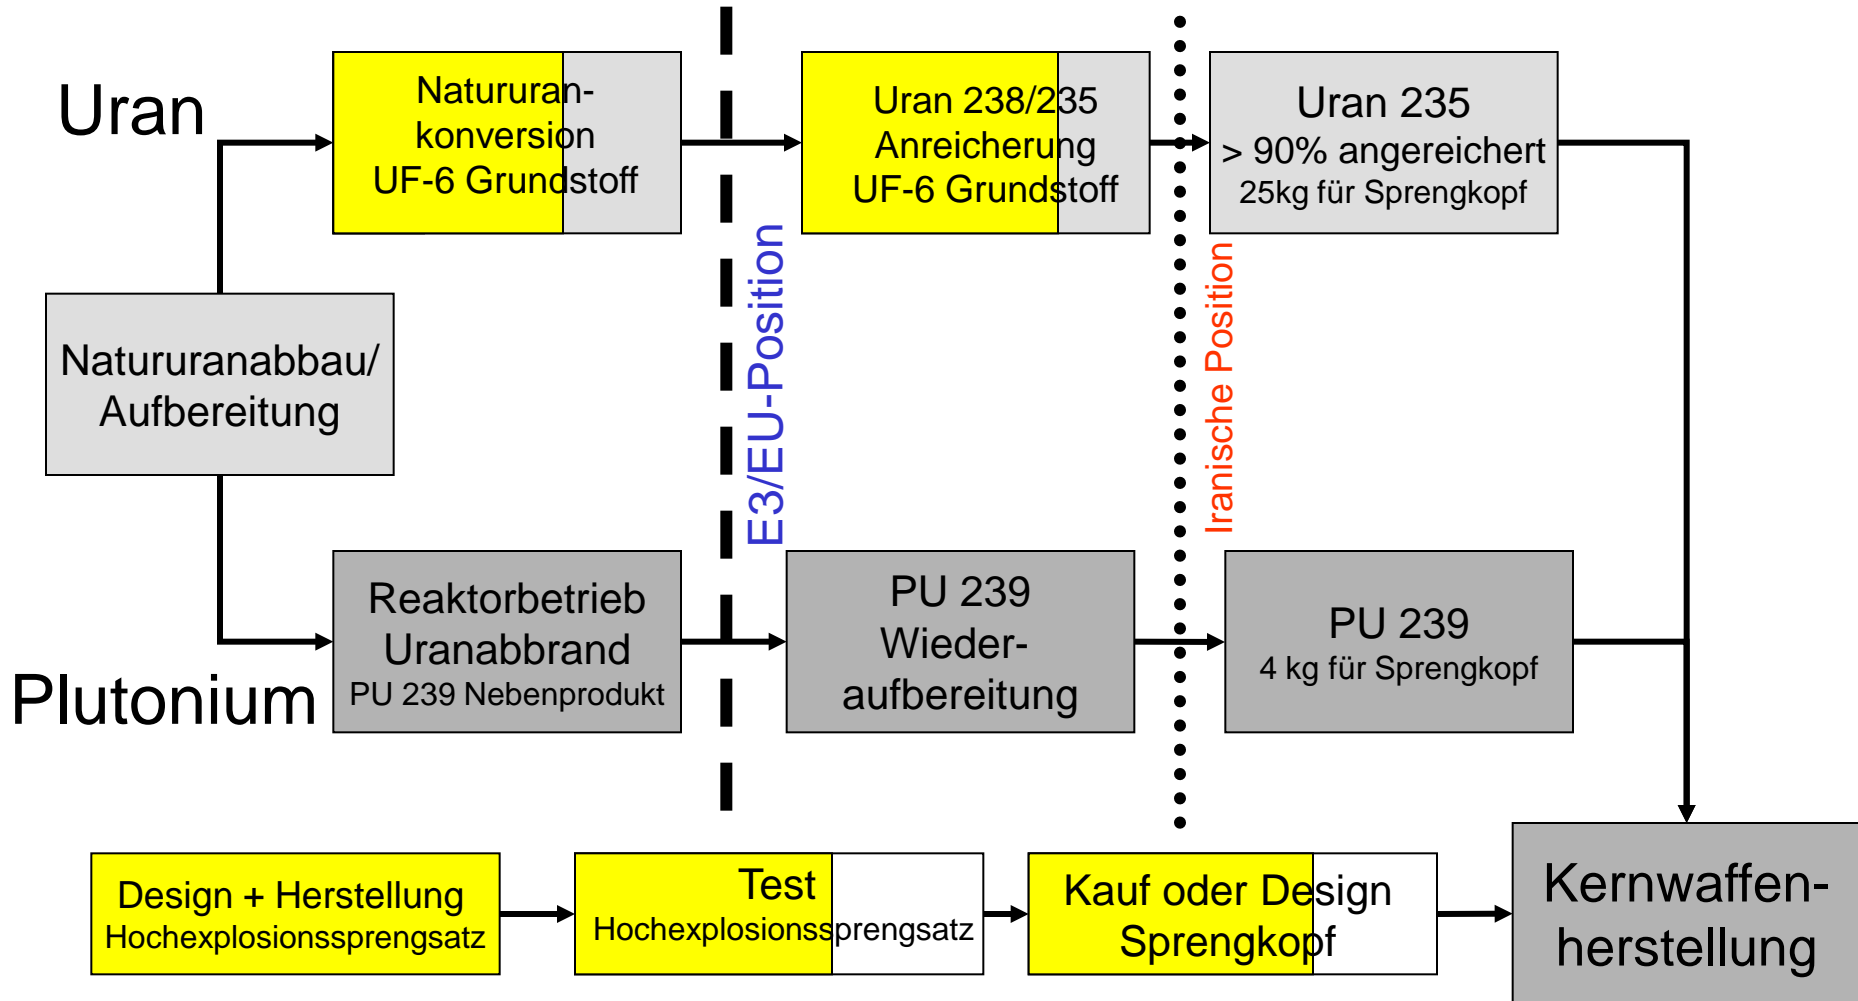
Uran

Natururan-
konversion
UF-6 Grundstoff

Uran 238/235
Anreicherung
UF-6 Grundstoff

Uran 235
> 90% angereichert
25kg für Sprengkopf

Natururanabbau/
Aufbereitung

E3/EU-Position

Iranische Position

Reaktorbetrieb
Uranabbrand
PU 239 Nebenprodukt

PU 239
Wieder-
aufbereitung

PU 239
4 kg für Sprengkopf

Plutonium

Design + Herstellung
Hochexplosionssprengsatz

Test
Hochexplosionssprengsatz

Kauf oder Design
Sprengkopf

Kernwaffen-
herstellung